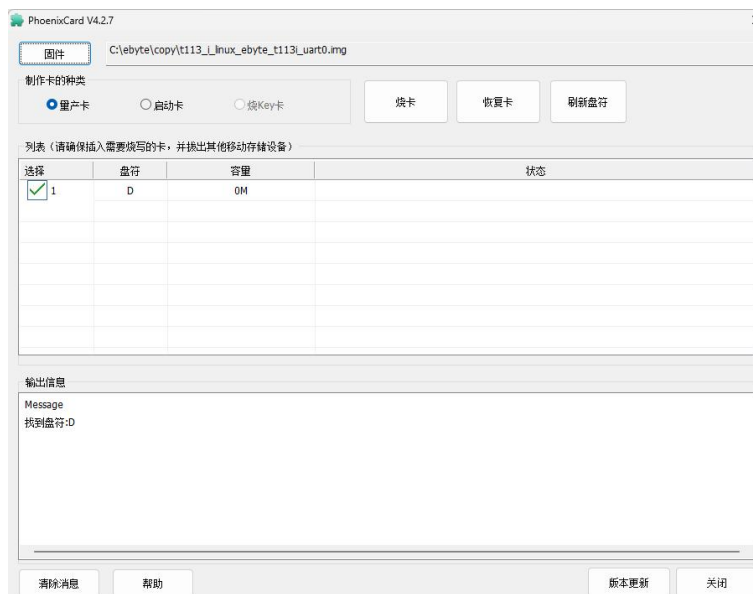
PhoenixCard V4.2.7

固件 C:\ebyte\copy\t113_i_linux_ebyte_t113i_uart0.img

制作卡的种类

量产卡 启动卡 烧Key卡

烧卡 恢复卡 刷新盘符

列表（请确保插入需要烧写的卡，并拔出其他移动存储设备）

| 选择 | 盘符 | 容量 | 状态 |
|---|---|---|---|
| 1 | D | 0M | |

输出信息

Message
找到盘符:D

清除消息 帮助 版本更新 关闭